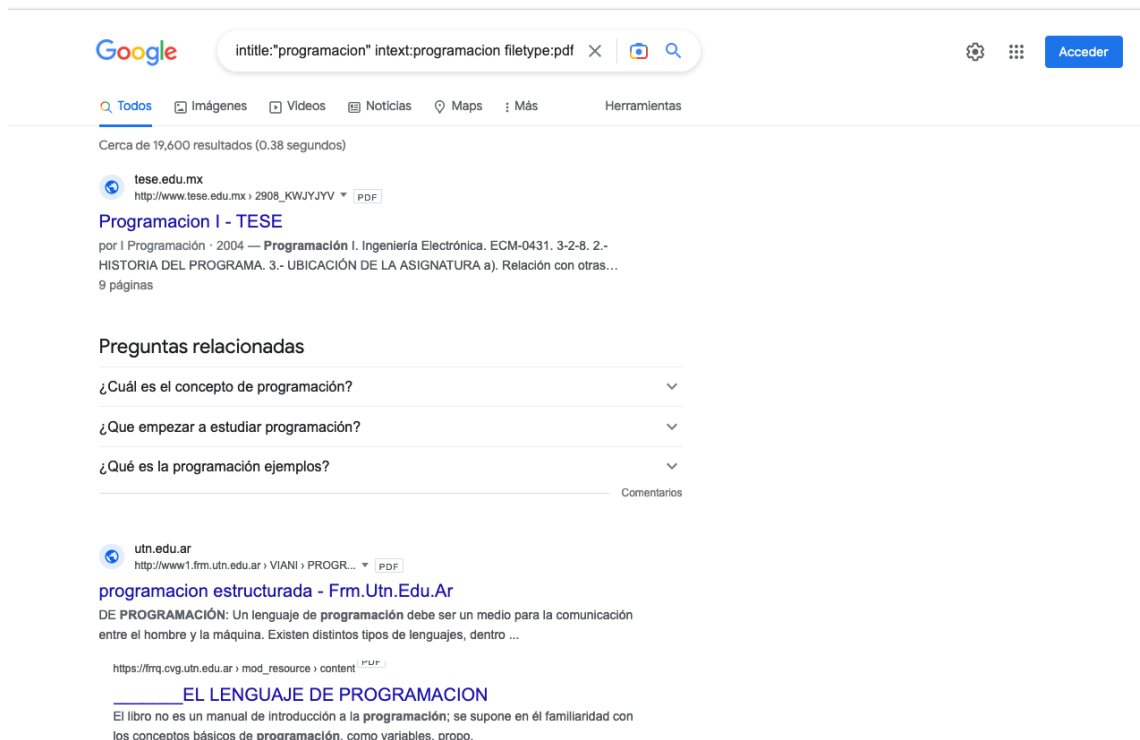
Google

intitle:"programacion" intext:programacion filetype:pdf

Acceder

Todos Imágenes Videos Noticias Maps : Más Herramientas

Cerca de 19,600 resultados (0.38 segundos)

tese.edu.mx
http://www.tese.edu.mx › 2908_KWJYJYV PDF

Programacion I - TESE

por I Programación · 2004 — Programación I. Ingeniería Electrónica. ECM-0431. 3-2-8. 2.- HISTORIA DEL PROGRAMA. 3.- UBICACIÓN DE LA ASIGNATURA a). Relación con otras...
9 páginas

Preguntas relacionadas

¿Cuál es el concepto de programación?

¿Que empezar a estudiar programación?

¿Qué es la programación ejemplos?

Comentarios

utn.edu.ar
http://www1.frm.utn.edu.ar › VIANI › PROGR... PDF

programacion estructurada - Frm.Utn.Edu.Ar

DE PROGRAMACIÓN: Un lenguaje de programación debe ser un medio para la comunicación entre el hombre y la máquina. Existen distintos tipos de lenguajes, dentro ...

https://frrq.cvg.utn.edu.ar › mod_resource › content PDF

_______EL LENGUAJE DE PROGRAMACION

El libro no es un manual de introducción a la programación; se supone en él familiaridad con los conceptos básicos de programación, como variables, propo.